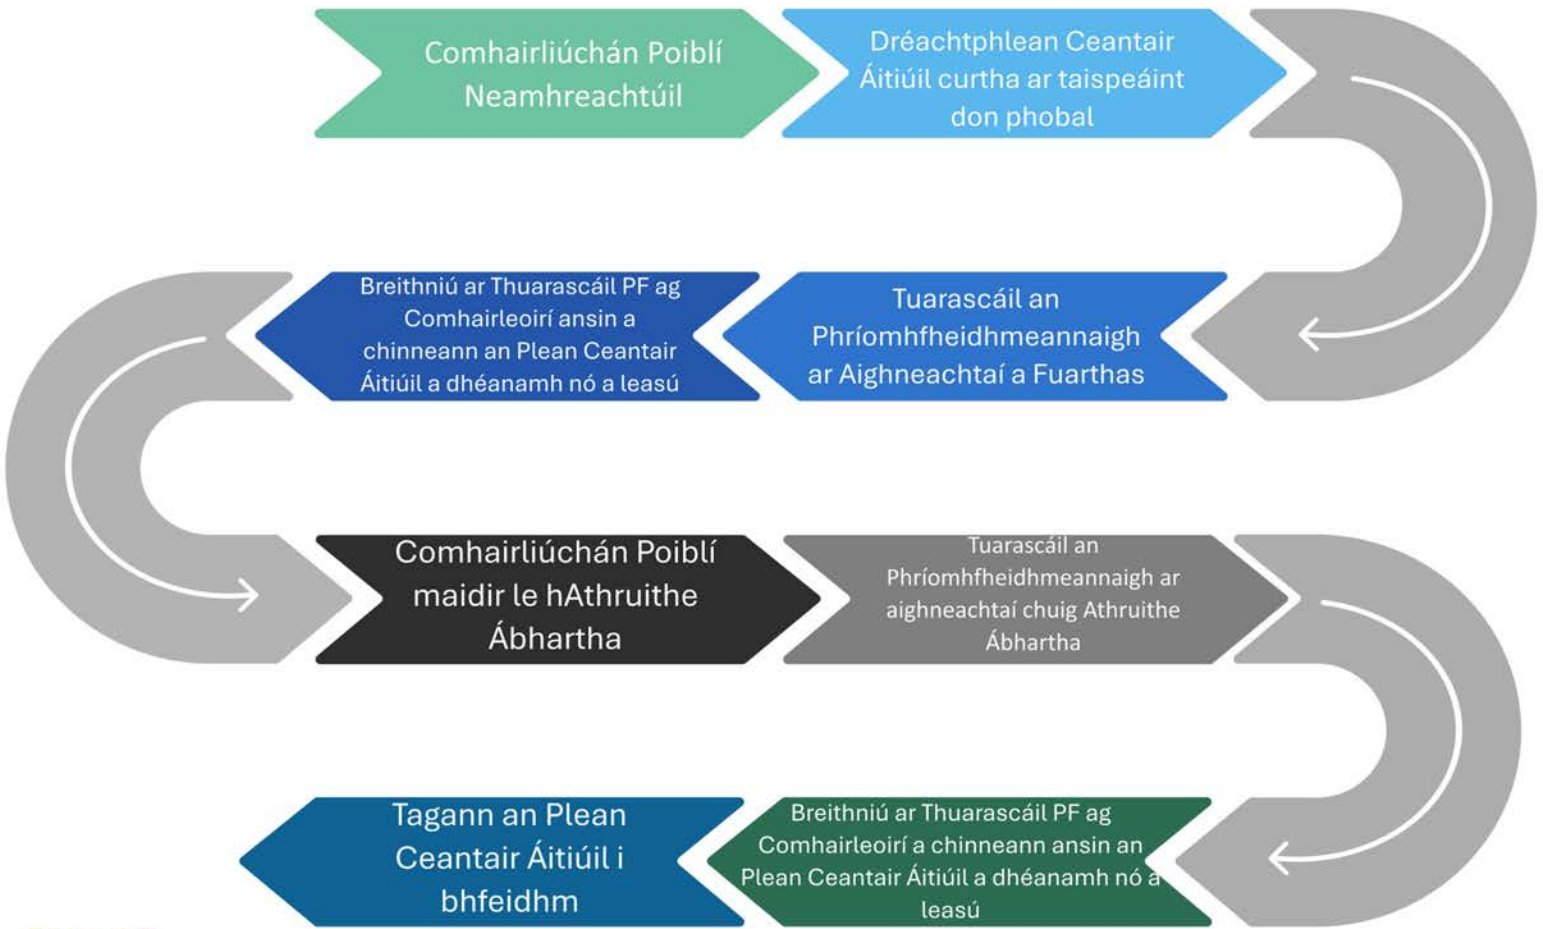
Comhairliúchán Poiblí Neamhreachtúil

Dréachtphlean Ceantair Áitiúil curtha ar taispeáint don phobal

Tuarascáil an Phríomhfheidhmeannaigh ar Aighneachtaí a Fuarthas

Breithniú ar Thuarascáil PF ag Comhairleoirí ansin a chinneann an Plean Ceantair Áitiúil a dhéanamh nó a leasú

Comhairliúchán Poiblí maidir le hAthruithe Ábhartha

Tuarascáil an Phríomhfheidhmeannaigh ar aighneachtaí chuig Athruithe Ábhartha

Breithniú ar Thuarascáil PF ag Comhairleoirí a chinneann ansin an Plean Ceantair Áitiúil a dhéanamh nó a leasú

Tagann an Plean Ceantair Áitiúil i bhfeidhm